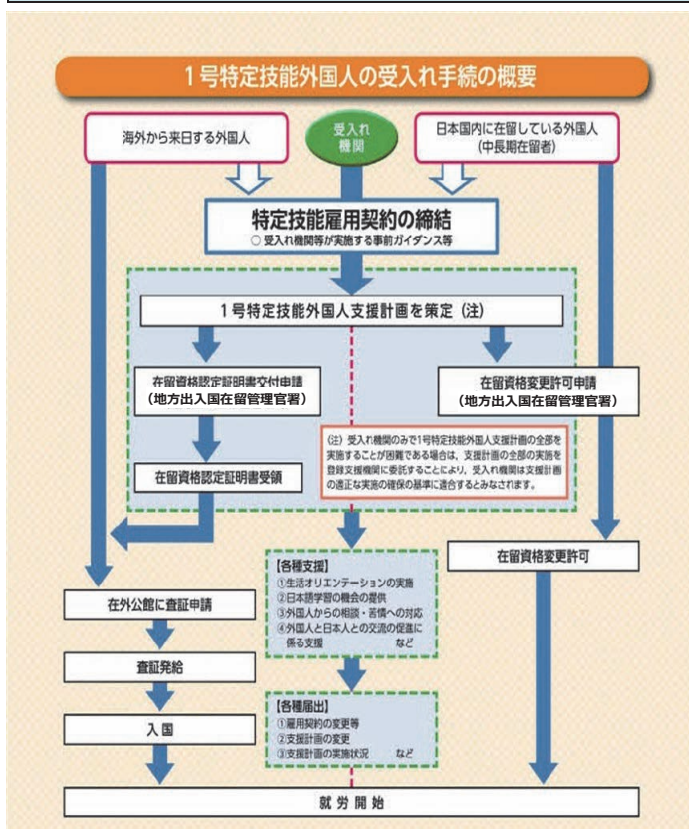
1号特定技能外国人の受入れ手続の概要

海外から来日する外国人

受入れ機関

日本国内に在留している外国人（中長期在留者）

特定技能雇用契約の締結
○ 受入れ機関等が実施する事前ガイダンス等

1号特定技能外国人支援計画を策定（注）

在留資格認定証明書交付申請（地方出入国在留管理官署）

在留資格変更許可申請（地方出入国在留管理官署）

（注）受入れ機関のみで1号特定技能外国人支援計画の全部を実施することが困難である場合は，支援計画の全部の実施を登録支援機関に委託することにより，受入れ機関は支援計画の適正な実施の確保の基準に適合するとみなされます。

在留資格認定証明書受領

【各種支援】
①生活オリエンテーションの実施
②日本語学習の機会の提供
③外国人からの相談・苦情への対応
④外国人と日本人との交流の促進に係る支援　など

在留資格変更許可

在外公館に査証申請

査証発給

【各種届出】
①雇用契約の変更等
②支援計画の変更
③支援計画の実施状況　など

入国

就労開始